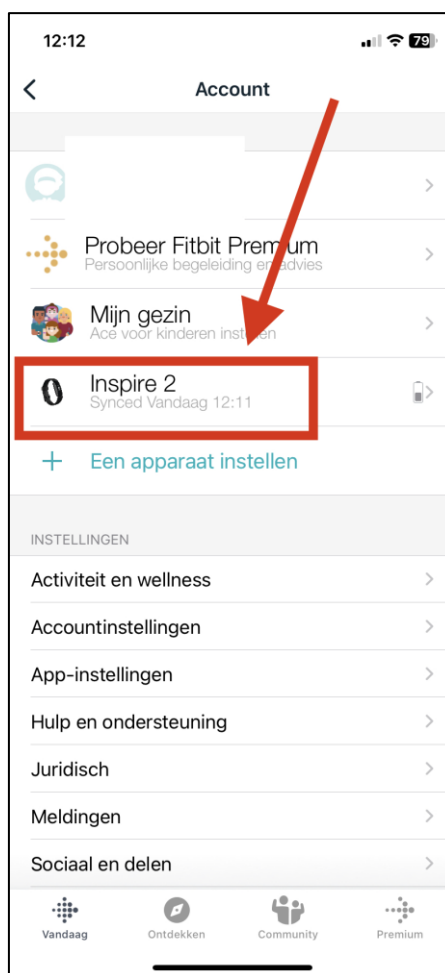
12:12

79

Account

Probeer Fitbit Prem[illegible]um
Persoonlijke begeleiding e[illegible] advies

Mijn gezin
Ace voor kinderen inst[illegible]en

Inspire 2
Synced Vandaag 12:11

+ Een apparaat instellen

INSTELLINGEN

Activiteit en wellness

Accountinstellingen

App-instellingen

Hulp en ondersteuning

Juridisch

Meldingen

Sociaal en delen

Vandaag
Ontdekken
Community
Premium